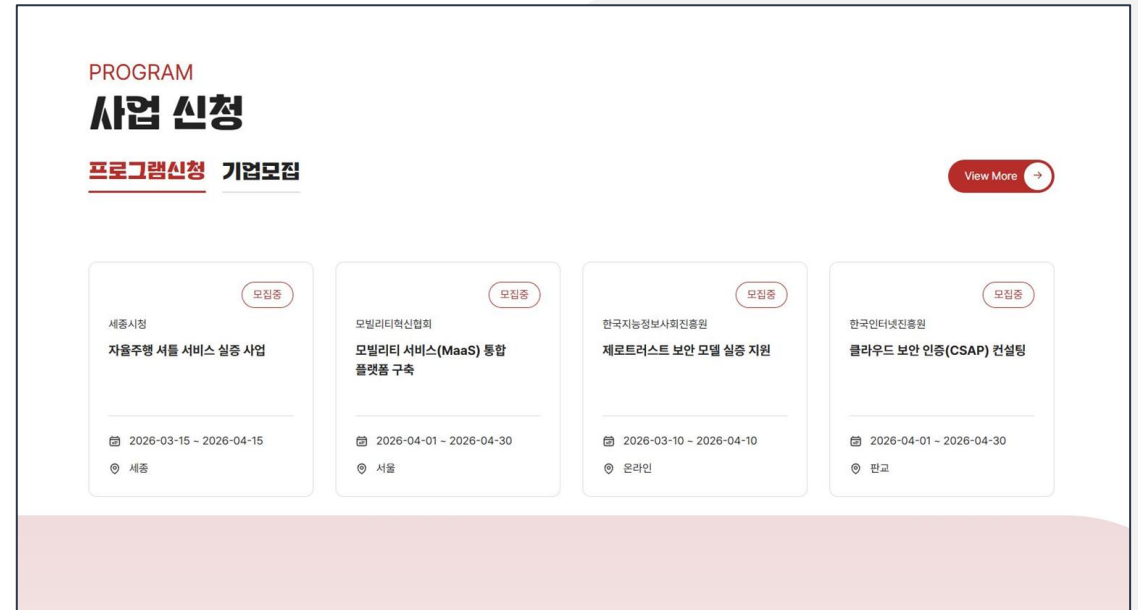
PROGRAM
사업 신청

프로그램신청 기업모집

View More

모집중
세종시청
자율주행 셔틀 서비스 실증 사업
2026-03-15 ~ 2026-04-15
세종

모집중
모빌리티혁신협회
모빌리티 서비스(MaaS) 통합 플랫폼 구축
2026-04-01 ~ 2026-04-30
서울

모집중
한국지능정보사회진흥원
제로트러스트 보안 모델 실증 지원
2026-03-10 ~ 2026-04-10
온라인

모집중
한국인터넷진흥원
클라우드 보안 인증(CSAP) 컨설팅
2026-04-01 ~ 2026-04-30
판교